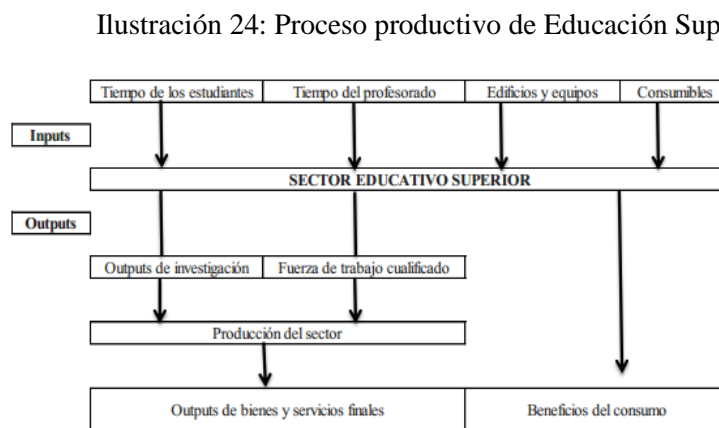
Ilustración 24: Proceso productivo de Educación Sup

Tiempo de los estudiantes

Tiempo del profesorado

Edificios y equipos

Consumibles

Inputs

SECTOR EDUCATIVO SUPERIOR

Outputs

Outputs de investigación

Fuerza de trabajo cualificado

Producción del sector

Outputs de bienes y servicios finales

Beneficios del consumo